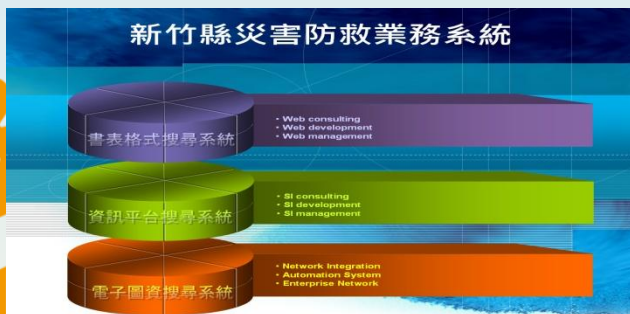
新竹縣災害防救業務系統

書表格式搜尋系統

• Web consulting
• Web development
• Web management

資訊平台搜尋系統

• SI consulting
• SI development
• SI management

電子圖資搜尋系統

• Network Integration
• Automation System
• Enterprise Network